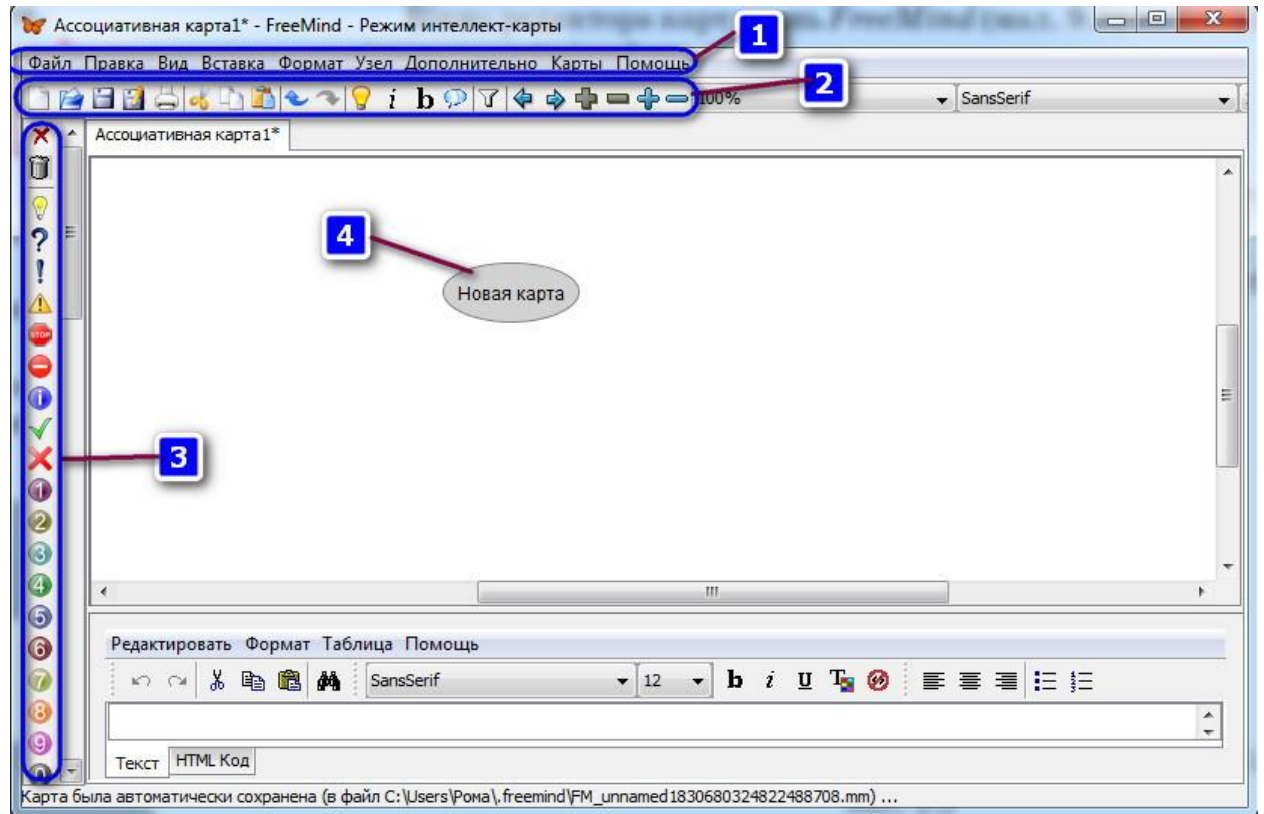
Ассоциативная карта1* - FreeMind - Режим интеллект-карты

1

Файл Правка Вид Вставка Формат Узел Дополнительно Карты Помощь

2

100%

SansSerif

Ассоциативная карта1*

4

Новая карта

3

1
2
3
4
5
6
7
8
9

III

Редактировать Формат Таблица Помощь

SansSerif

12

b i U

Текст HTML Код

Карта была автоматически сохранена (в файл C:\Users\Рома\.freemind\FM_unnamed1830680324822488708.mm) ...